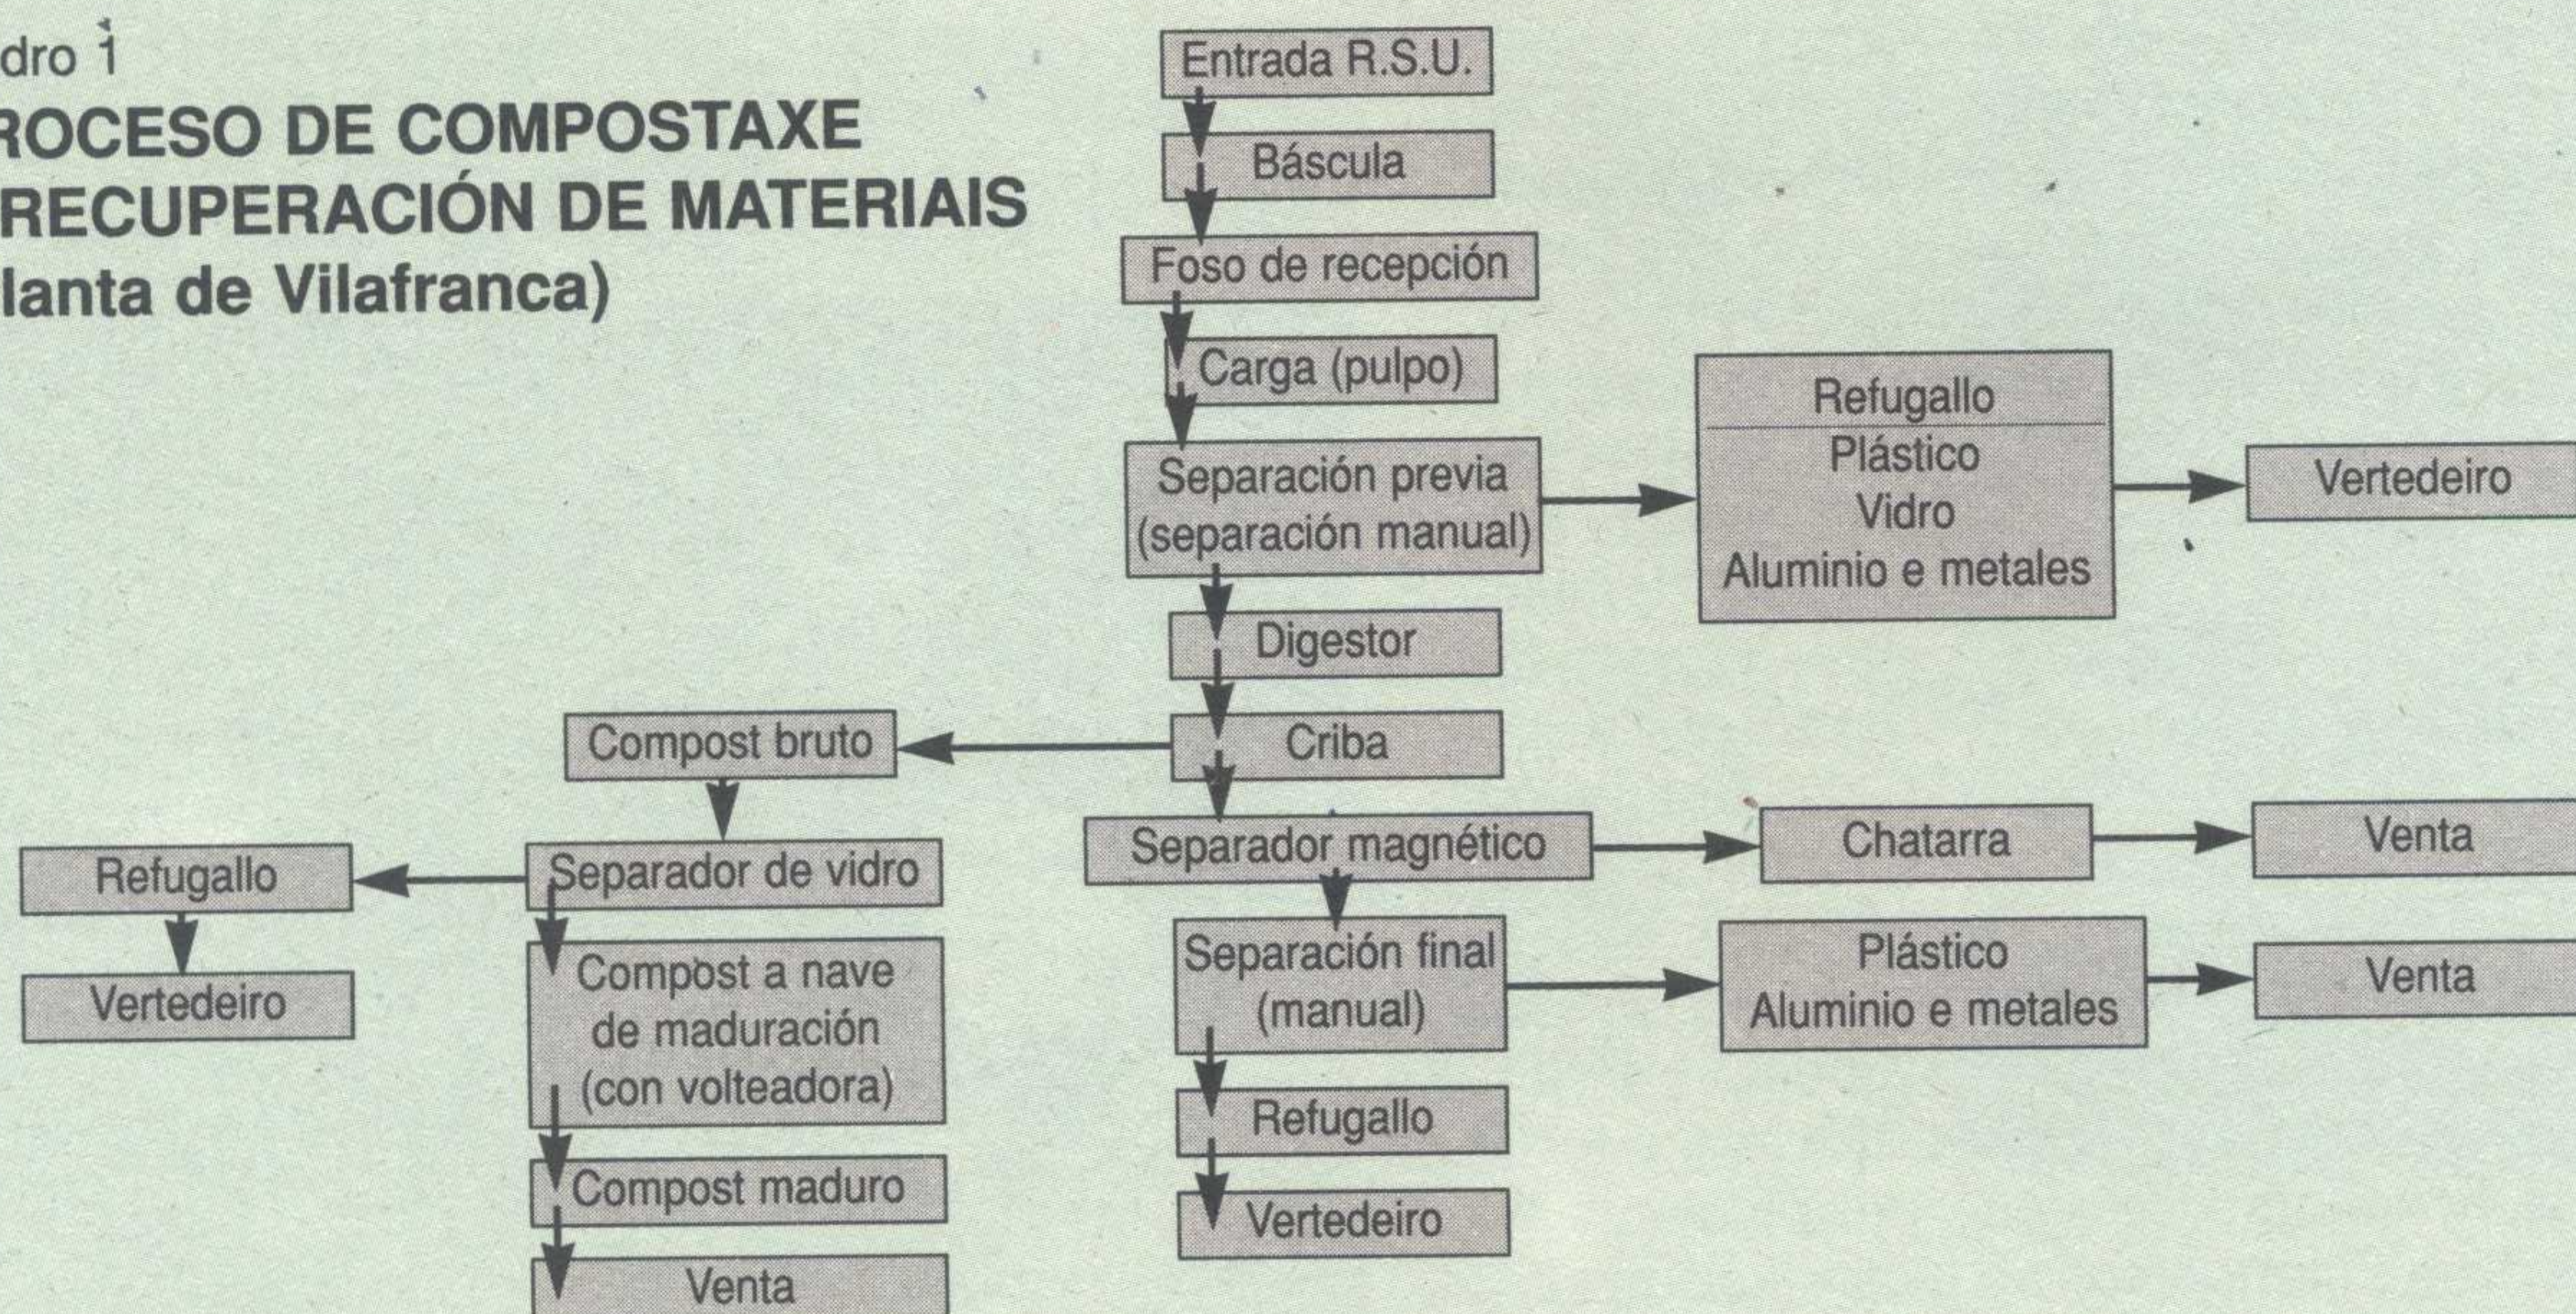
dro 1
ROCESO DE COMPOSTAXE
RECUPERACIÓN DE MATERIAIS
lanta de Vilafranca)

Entrada R.S.U.

Báscula

Foso de recepción

Carga (pulpo)

Separación previa (separación manual)

Refugallo
Plástico
Vidro
Aluminio e metales

Vertedeiro

Digestor

Criba

Compost bruto

Separador magnético

Chatarra

Venta

Refugallo

Separador de vidro

Vertedeiro

Compost a nave de maduración (con volteadora)

Separación final (manual)

Plástico
Aluminio e metales

Venta

Refugallo

Compost maduro

Vertedeiro

Venta